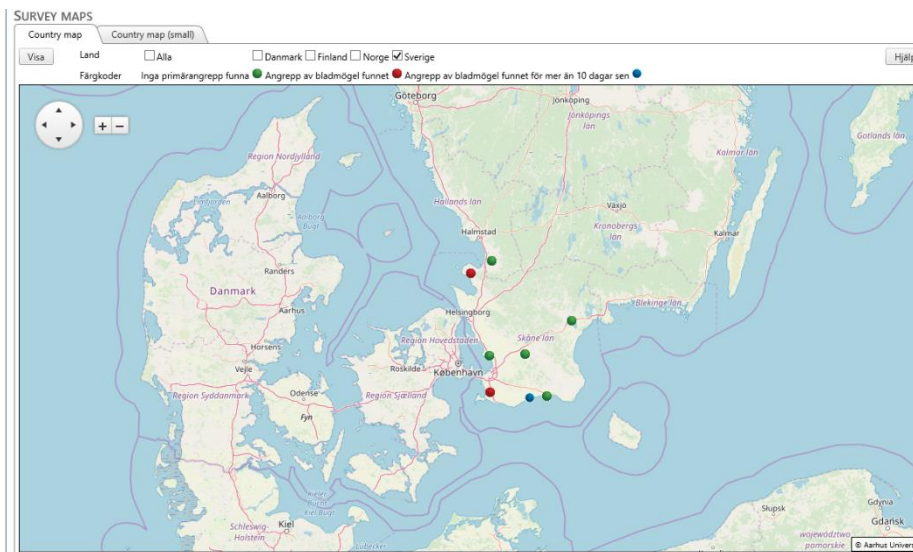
SURVEY MAPS

Country map | Country map (small)

Visa

Land ☐ Alla ☐ Danmark ☐ Finland ☐ Norge ☑ Sverige

Hjälp

Färgkoder Inga primärangrepp funna Angrepp av bladmögel funnet Angrepp av bladmögel funnet för mer än 10 dagar sen

+ −

Göteborg
Jönköping
Jönköpings län
Gotlands län
Kalmar län
Region Nordjylland
Aalborg
Aalborg Bugt
Hallands län
Växjö
Kronobergs län
Kalmar
Halmstad
Randers
Danmark
Blekinge län
Aarhus
Helsingborg
Skåne län
Region Hovedstaden
Horsens
Roskilde
Vejle
København
Region Syddanmark
Odense
Region Sjælland
Fyn
Kieler Bucht
Slupsk
Gdynia
Schleswig-Holstein
Kiel
Lübecker
województwo pomorskie
Gdańsk
© Aarhus Univers